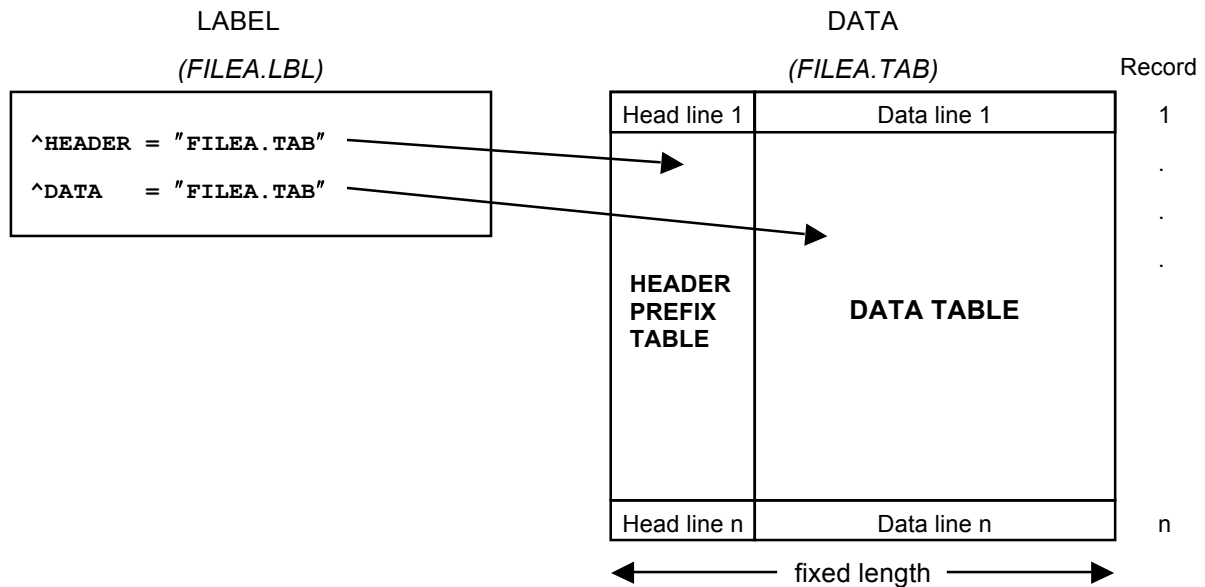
LABEL

(FILEA.LBL)

^HEADER = ″FILEA.TAB″

^DATA = ″FILEA.TAB″

DATA

(FILEA.TAB)

Record

Head line 1

Data line 1

1

.

.

.

HEADER PREFIX TABLE

DATA TABLE

Head line n

Data line n

n

fixed length